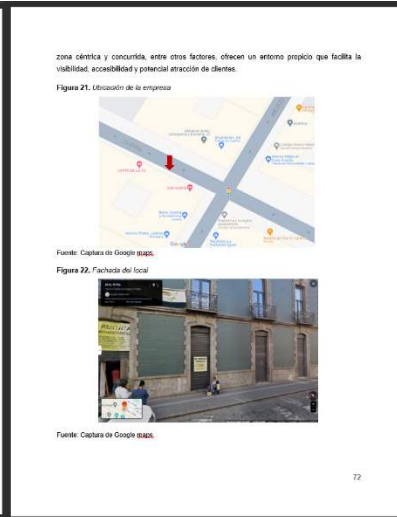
zona céntrica y concurrida, entre otros factores, ofrecen un entorno propicio que facilita la visibilidad, accesibilidad y potencial atracción de clientes.

**Figura 21.** *Ubicación de la empresa*

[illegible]

Fuente: Captura de Google maps.

**Figura 22.** *Fachada del local*

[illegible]

Fuente: Captura de Google maps.

72